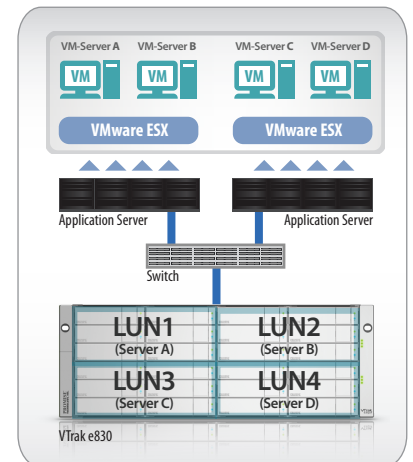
VM-Server A VM-Server B VM-Server C VM-Server D

VM VM VM VM

VMware ESX VMware ESX

Application Server Application Server

Switch

LUN1 (Server A)
LUN2 (Server B)
LUN3 (Server C)
LUN4 (Server D)

VTrak e830